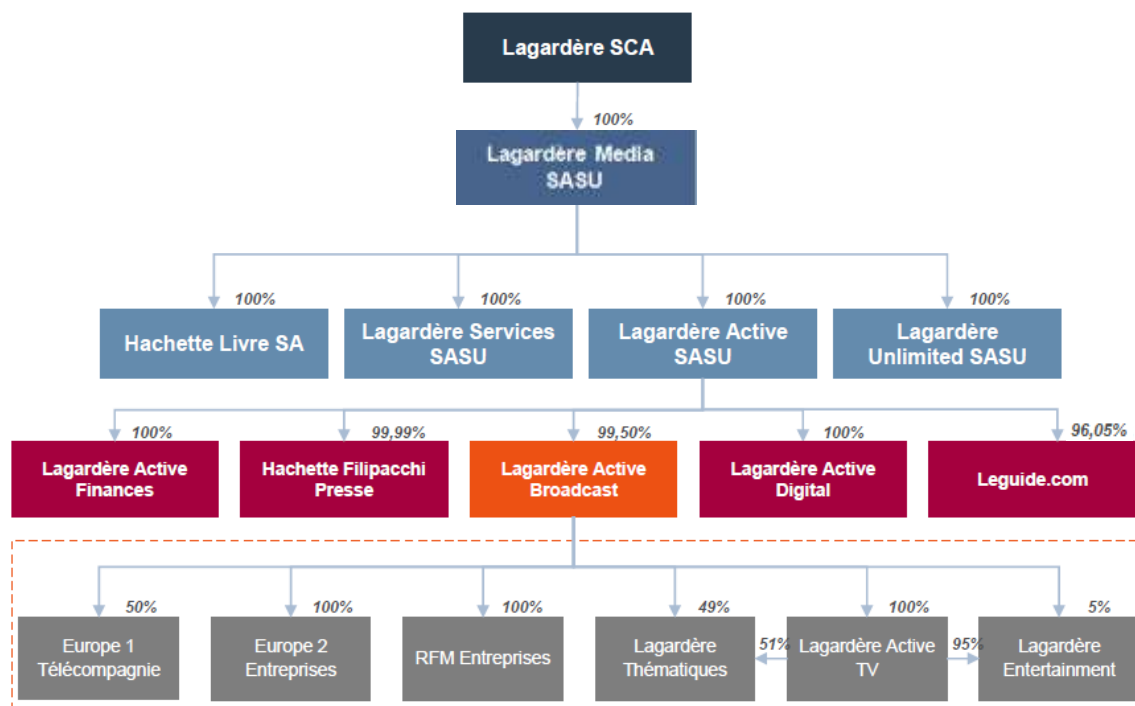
Lagardère SCA

100%

Lagardère Media SASU

100%
Hachette Livre SA

100%
Lagardère Services SASU

100%
Lagardère Active SASU

100%
Lagardère Unlimited SASU

100%
Lagardère Active Finances

99,99%
Hachette Filipacchi Presse

99,50%
Lagardère Active Broadcast

100%
Lagardère Active Digital

96,05%
Leguide.com

50%
Europe 1 Télécompagnie

100%
Europe 2 Entreprises

100%
RFM Entreprises

49%
Lagardère Thématiques

51%

100%
Lagardère Active TV

95%

5%
Lagardère Entertainment